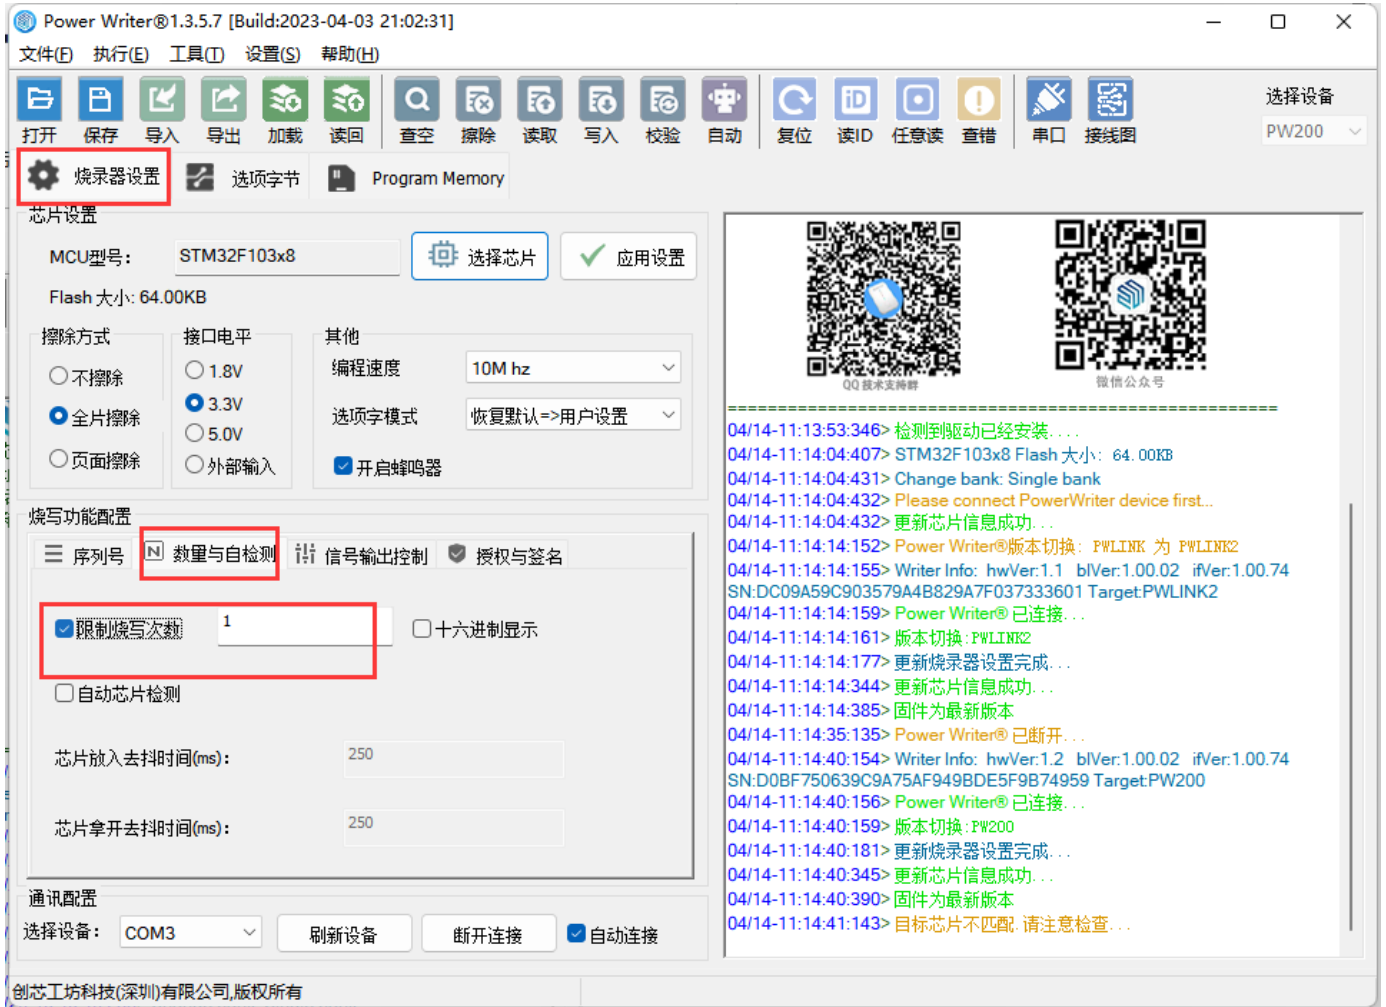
Power Writer®1.3.5.7 [Build:2023-04-03 21:02:31]

文件(F) 执行(E) 工具(T) 设置(S) 帮助(H)

打开 保存 导入 导出 加载 读回 查空 擦除 读取 写入 校验 自动 复位 读ID 任意读 查错 串口 接线图

选择设备
PW200

烧录器设置 选项字节 Program Memory

芯片设置

MCU型号: STM32F103x8 选择芯片 应用设置

Flash 大小: 64.00KB

擦除方式
不擦除
全片擦除
页面擦除

接口电平
1.8V
3.3V
5.0V
外部输入

其他
编程速度 10M hz
选项字模式 恢复默认=>用户设置
开启蜂鸣器

烧写功能配置

序列号 数量与自检测 信号输出控制 授权与签名

限制烧写次数 1 十六进制显示

自动芯片检测

芯片放入去抖时间(ms): 250

芯片拿开去抖时间(ms): 250

通讯配置

选择设备: COM3 刷新设备 断开连接 自动连接

QQ 技术支持群
微信公众号

================================================================
04/14-11:13:53:346> 检测到驱动已经安装....
04/14-11:14:04:407> STM32F103x8 Flash 大小: 64.00KB
04/14-11:14:04:431> Change bank: Single bank
04/14-11:14:04:432> Please connect PowerWriter device first...
04/14-11:14:04:432> 更新芯片信息成功...
04/14-11:14:14:152> Power Writer®版本切换: PWLINK 为 PWLINK2
04/14-11:14:14:155> Writer Info: hwVer:1.1 blVer:1.00.02 ifVer:1.00.74
SN:DC09A59C903579A4B829A7F037333601 Target:PWLINK2
04/14-11:14:14:159> Power Writer® 已连接...
04/14-11:14:14:161> 版本切换:PWLINK2
04/14-11:14:14:177> 更新烧录器设置完成...
04/14-11:14:14:344> 更新芯片信息成功...
04/14-11:14:14:385> 固件为最新版本
04/14-11:14:35:135> Power Writer® 已断开...
04/14-11:14:40:154> Writer Info: hwVer:1.2 blVer:1.00.02 ifVer:1.00.74
SN:D0BF750639C9A75AF949BDE5F9B74959 Target:PW200
04/14-11:14:40:156> Power Writer® 已连接...
04/14-11:14:40:159> 版本切换:PW200
04/14-11:14:40:181> 更新烧录器设置完成...
04/14-11:14:40:345> 更新芯片信息成功...
04/14-11:14:40:390> 固件为最新版本
04/14-11:14:41:143> 目标芯片不匹配,请注意检查...

创芯工坊科技(深圳)有限公司,版权所有